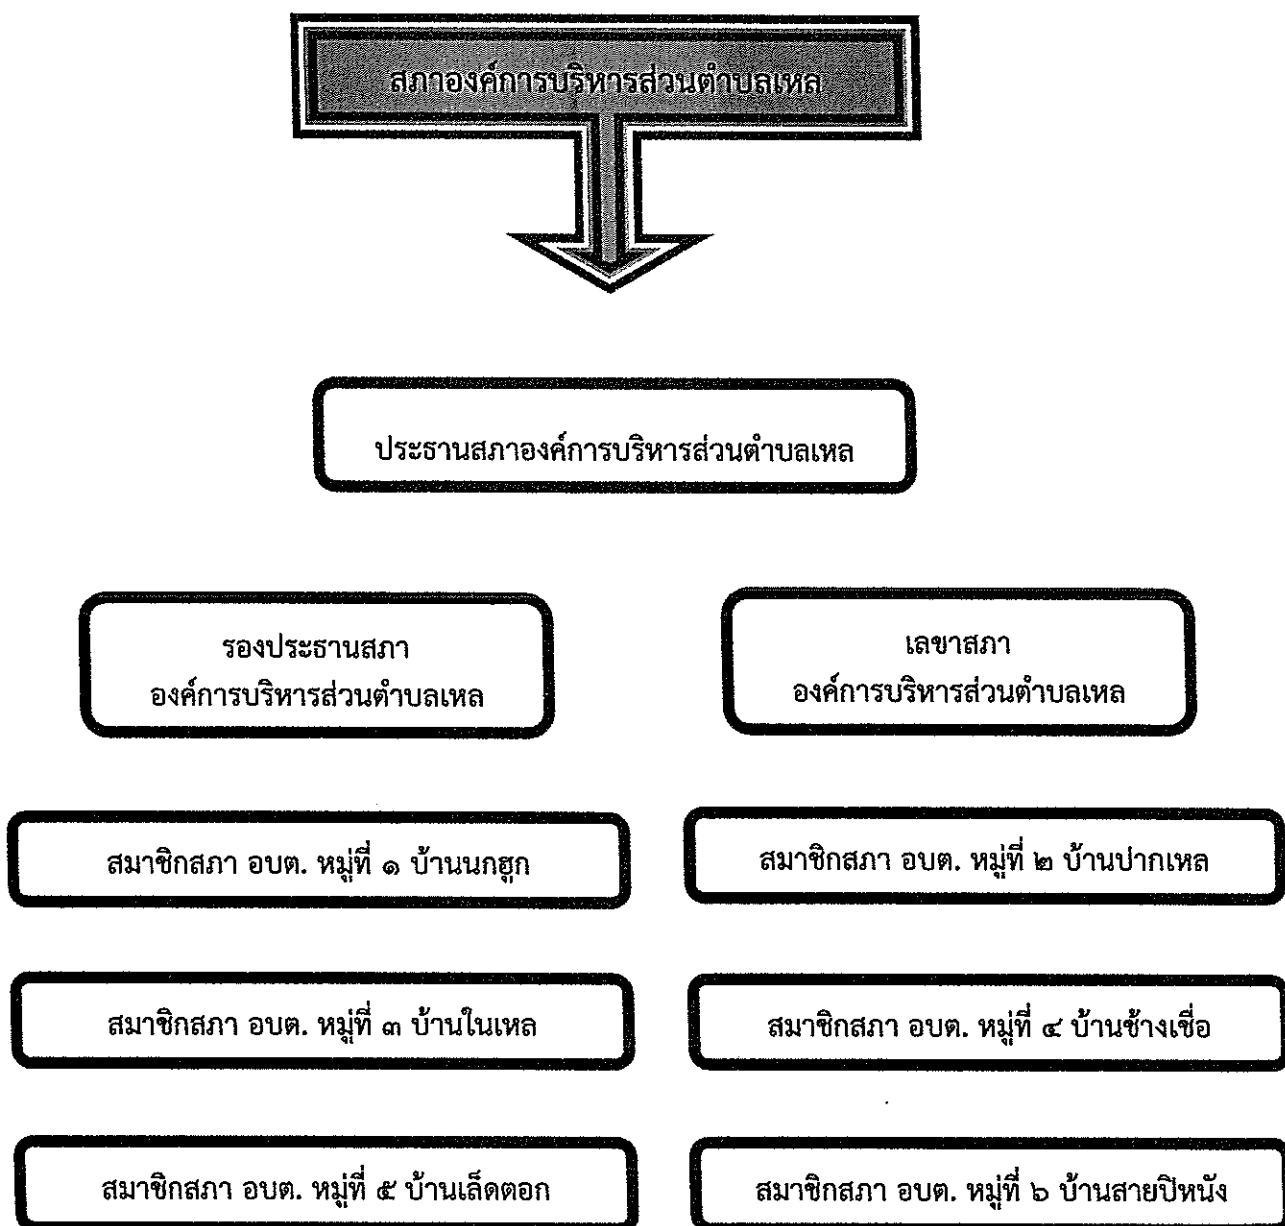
สภาองค์การบริหารส่วนตำบลเหล

ประธานสภาองค์การบริหารส่วนตำบลเหล

รองประธานสภา องค์การบริหารส่วนตำบลเหล

เลขาสภา องค์การบริหารส่วนตำบลเหล

สมาชิกสภา อบต. หมู่ที่ ๑ บ้านนกฮูก

สมาชิกสภา อบต. หมู่ที่ ๒ บ้านปากเหล

สมาชิกสภา อบต. หมู่ที่ ๓ บ้านในเหล

สมาชิกสภา อบต. หมู่ที่ ๔ บ้านช้างเชื่อ

สมาชิกสภา อบต. หมู่ที่ ๕ บ้านเล็ดตอก

สมาชิกสภา อบต. หมู่ที่ ๖ บ้านสายปีหนัง